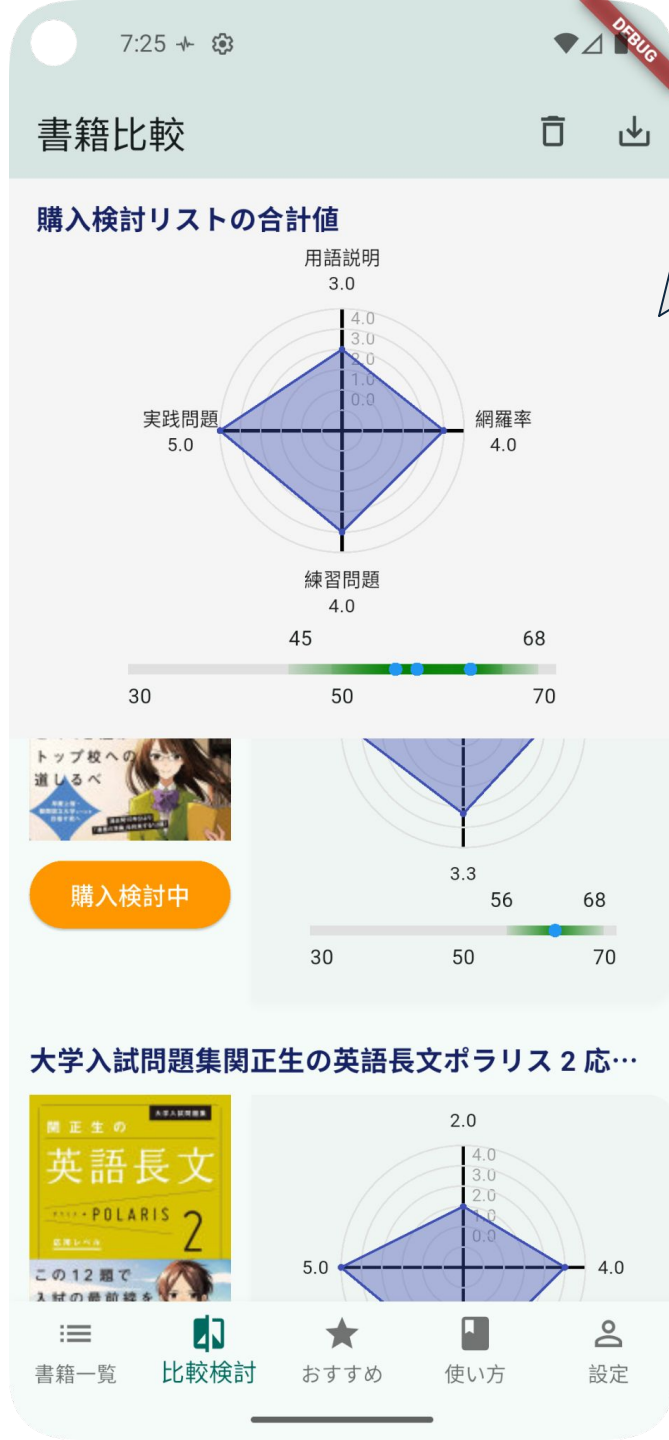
7:25

DEBUG

書籍比較

購入検討リストの合計値

用語説明
3.0

4.0
3.0
2.0
1.0
0.0

実践問題
5.0

網羅率
4.0

練習問題
4.0

45 68

30 50 70

トップ校への
道しるべ

購入検討中

3.3

56 68

30 50 70

大学入試問題集関正生の英語長文ポラリス 2 応…

大学入試問題集
関正生の
英語長文
POLARIS
2
応用レベル
この12題で
入試の最前線を

2.0

4.0
3.0
2.0
1.0
0.0

5.0 4.0

書籍一覧 比較検討 おすすめ 使い方 設定